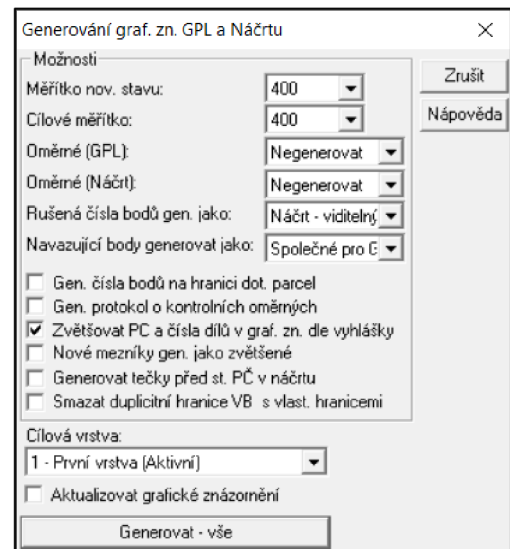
Generování graf. zn. GPL a Náčrtu

×

Možnosti

Měřítko nov. stavu: 400

Cílové měřítko: 400

Oměrné (GPL): Negenerovat

Oměrné (Náčrt): Negenerovat

Rušená čísla bodů gen. jako: Náčrt - viditelný

Navazující body generovat jako: Společné pro G

Gen. čísla bodů na hranici dot. parcel

Gen. protokol o kontrolních oměrných

Zvětšovat PC a čísla dílů v graf. zn. dle vyhlášky

Nové mezníky gen. jako zvětšené

Generovat tečky před st. PČ v náčrtu

Smazat duplicitní hranice VB s vlast. hranicemi

Cílová vrstva:

1 - První vrstva (Aktivní)

Aktualizovat grafické znázornění

Generovat - vše

Zrušit

Nápověda